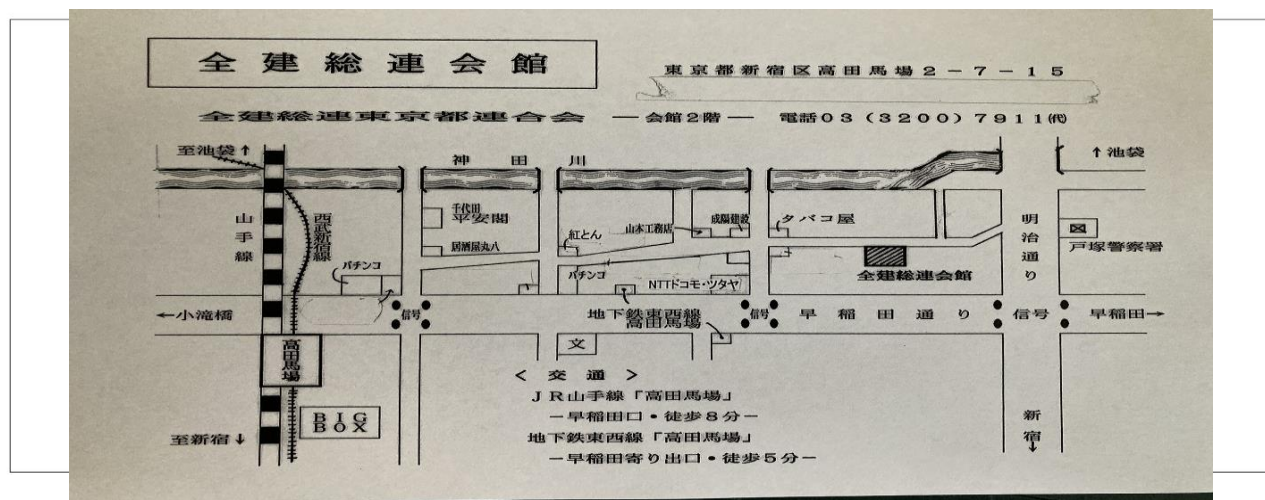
全建総連会館

東京都新宿区高田馬場２－７－１５

全建総連東京都連合会 ―会館２階― 電話０３（３２００）７９１１㈹

至池袋↑

神田川

↑池袋

山手線

西武新宿線

千代田
平安閣

居酒屋丸八

パチンコ

紅とん

山本工務店

成陽建設

タバコ屋

明治通り

戸塚警察署

パチンコ

NTTドコモ・ツタヤ

全建総連会館

←小滝橋

信号

地下鉄東西線
高田馬場

信号

早稲田通り

信号

早稲田→

高田馬場

文

＜交通＞

ＪＲ山手線「高田馬場」
－早稲田口・徒歩８分－

地下鉄東西線「高田馬場」
－早稲田寄り出口・徒歩５分－

BIG BOX

至新宿↓

新宿↓